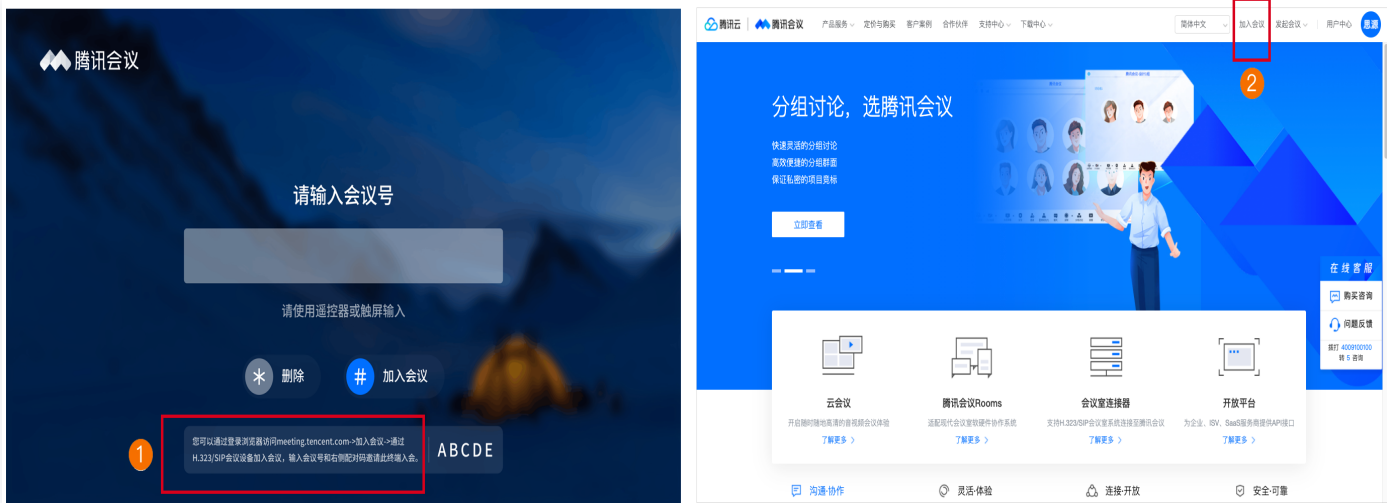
腾讯会议

请输入会议号

请使用遥控器或触屏输入

删除

加入会议

您可以通过登录浏览器访问meeting.tencent.com->加入会议->通过H.323/SIP会议设备加入会议，输入会议号和右侧配对码邀请此终端入会。

ABCDE

1

腾讯云 | 腾讯会议 产品服务 定价与购买 客户案例 合作伙伴 支持中心 下载中心 简体中文 加入会议 发起会议 用户中心 思源

2

分组讨论，选腾讯会议

快速灵活的分组讨论
高效便捷的分组群聊
保证私密的项目商标

立即查看

在线客服
购买咨询
问题反馈
拨打 4009100100 转 5 咨询

云会议
开启随时随地高清的音视频会议体验
了解更多 >

腾讯会议Rooms
适配现代会议室软硬件协作系统
了解更多 >

会议室连接器
支持H.323/SIP会议室系统连接至腾讯会议
了解更多 >

开放平台
为企业、ISV、SaaS服务商提供API接口
了解更多 >

沟通·协作
灵活·体验
连接·开放
安全·可靠